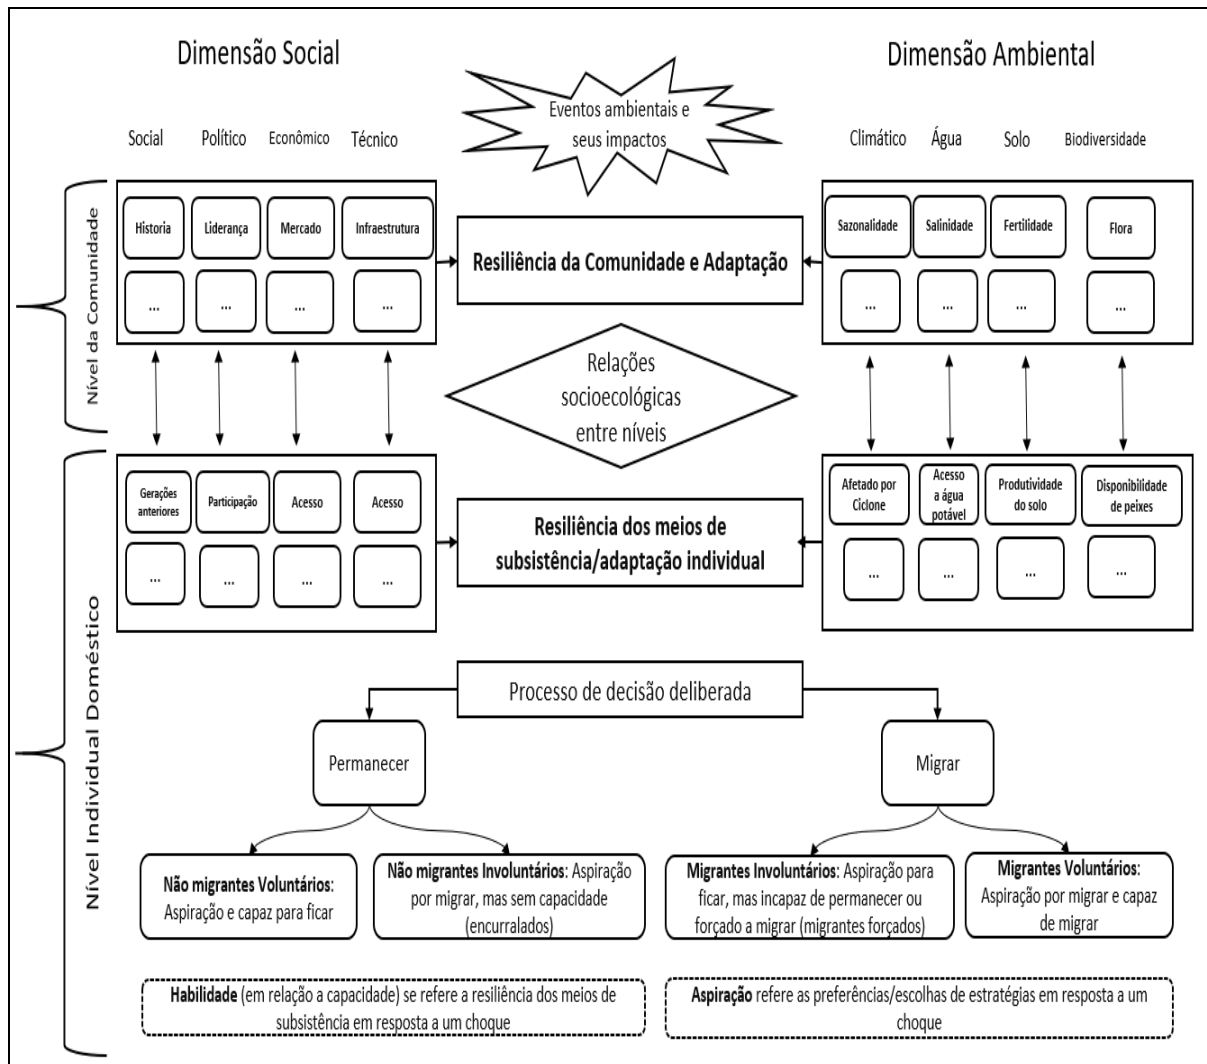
Dimensão Social

Dimensão Ambiental

Eventos ambientais e seus impactos

Social Político Econômico Técnico

Climático Água Solo Biodiversidade

Nível da Comunidade

Historia Liderança Mercado Infraestrutura

... ... ... ...

Resiliência da Comunidade e Adaptação

Sazonalidade Salinidade Fertilidade Flora

... ... ... ...

Relações socioecológicas entre níveis

Nível Individual Doméstico

Gerações anteriores Participação Acesso Acesso

... ... ... ...

Resiliência dos meios de subsistência/adaptação individual

Afetado por Ciclone Acesso a água potável Produtividade do solo Disponibilidade de peixes

... ... ... ...

Processo de decisão deliberada

Permanecer

Migrar

**Não migrantes Voluntários**: Aspiração e capaz para ficar

**Não migrantes Involuntários**: Aspiração por migrar, mas sem capacidade (encurralados)

**Migrantes Involuntários:** Aspiração para ficar, mas incapaz de permanecer ou forçado a migrar (migrantes forçados)

**Migrantes Voluntários:** Aspiração por migrar e capaz de migrar

**Habilidade** (em relação a capacidade) se refere a resiliência dos meios de subsistência em resposta a um choque

**Aspiração** refere as preferências/escolhas de estratégias em resposta a um choque